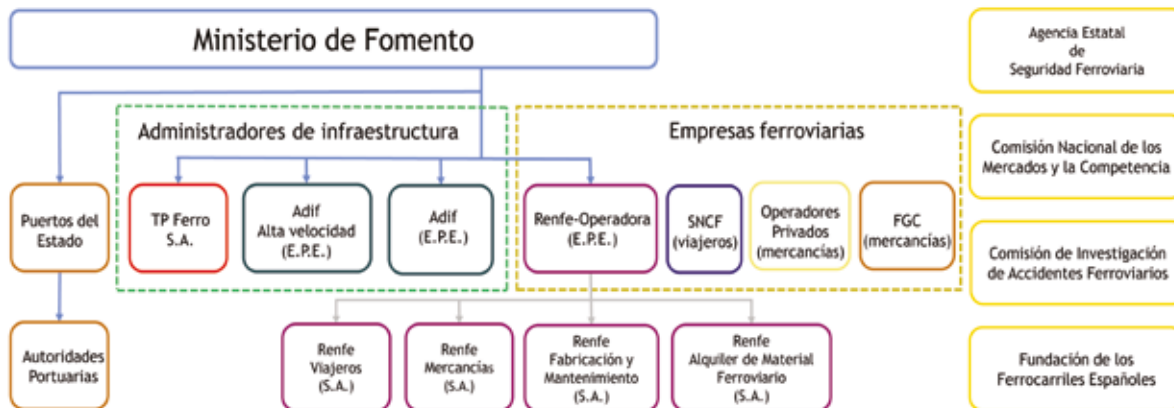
Ministerio de Fomento

Agencia Estatal de Seguridad Ferroviaria

Administradores de infraestructura

Empresas ferroviarias

Comisión Nacional de los Mercados y la Competencia

Puertos del Estado

TP Ferro S.A.

Adif Alta velocidad (E.P.E.)

Adif (E.P.E.)

Renfe-Operadora (E.P.E.)

SNCF (viajeros)

Operadores Privados (mercancías)

FGC (mercancías)

Comisión de Investigación de Accidentes Ferroviarios

Autoridades Portuarias

Renfe Viajeros (S.A.)

Renfe Mercancías (S.A.)

Renfe Fabricación y Mantenimiento (S.A.)

Renfe Alquiler de Material Ferroviario (S.A.)

Fundación de los Ferrocarriles Españoles